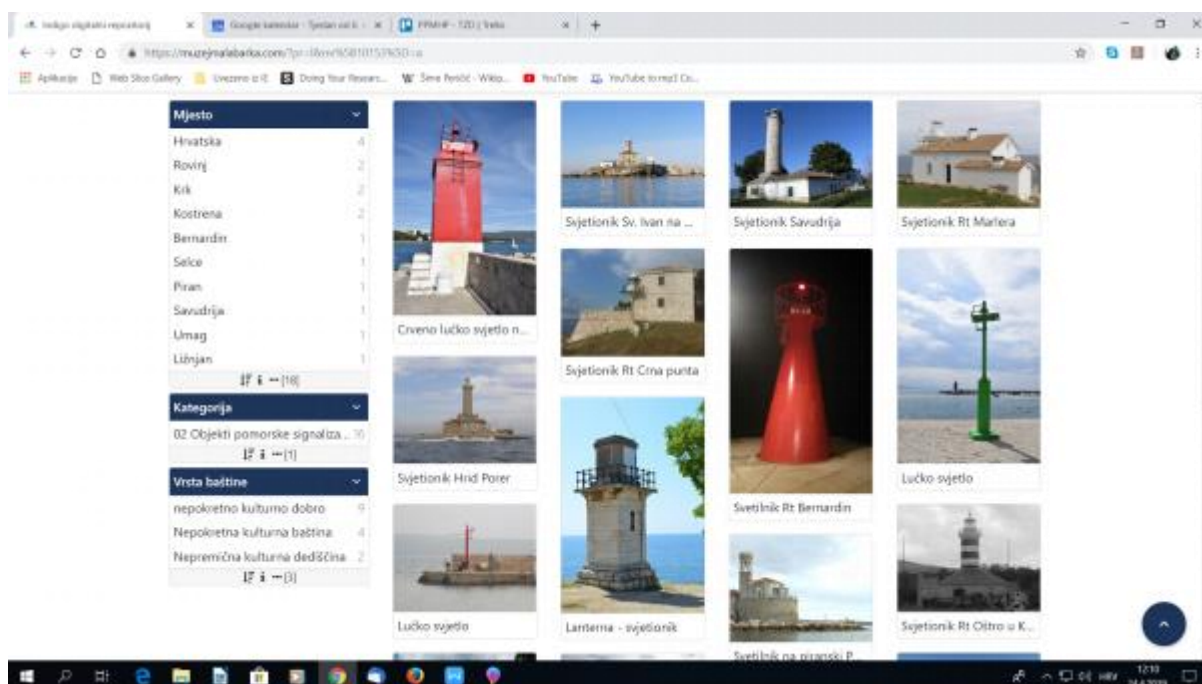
Indigo digitalni repozitorij
Google kalendar - Tjedan od 8...
PPMHP - 120 | Trello
https://muzejmalabarka.com/?pr=l&nr=%5B1015...
Aplikacije
Web Slice Gallery
Uvezeno iz IE
Doing Your Research...
Šime Peričić - Wikip...
YouTube
YouTube to mp3 Co...

Mjesto
Hrvatska 4
Rovinj 2
Krk 2
Kostrena 2
Bernardin 1
Selce 1
Piran 1
Savudrija 1
Umag 1
Ližnjan 1
[18]

Kategorija
02 Objekti pomorske signaliza... 16
[1]

Vrsta baštine
nepokretno kulturno dobro 9
Nepokretna kulturna baština 4
Nepremična kulturna dediščina 2
[3]

Crveno lučko svjetlo n...
Svjetionik Sv. Ivan na ...
Svjetionik Savudrija
Svjetionik Rt Mafera
Svjetionik Rt Crna punta
Svjetionik Hrid Porer
Svetilnik Rt Bernardin
Lučko svjetlo
Lučko svjetlo
Lanterna - svjetionik
Svetilnik na piranski P...
Svjetionik Rt Oštro u K...

HRV
12:10
24.4.2019.